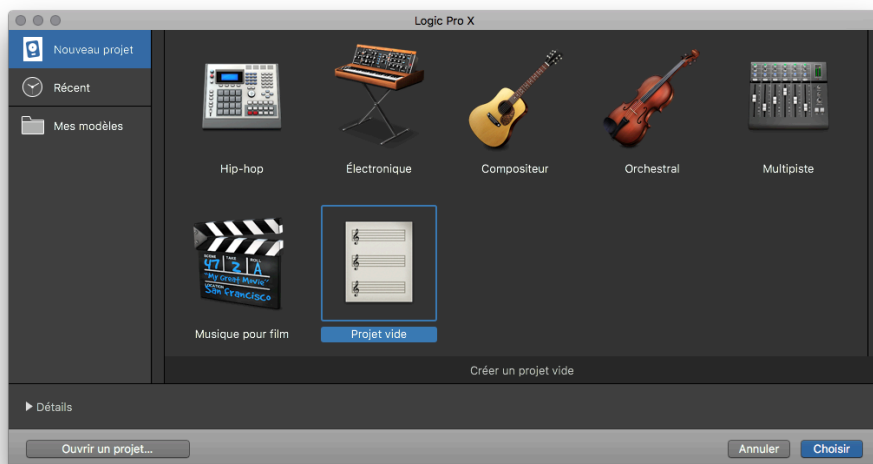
Logic Pro X

Nouveau projet
Récent
Mes modèles

Hip-hop
Électronique
Compositeur
Orchestral
Multipiste

SCENE 47 TAKE 2 ROLL A
"My Great Movie"
LOCATION San Francisco

Musique pour film
Projet vide

Créer un projet vide

Détails

Ouvrir un projet...
Annuler
Choisir